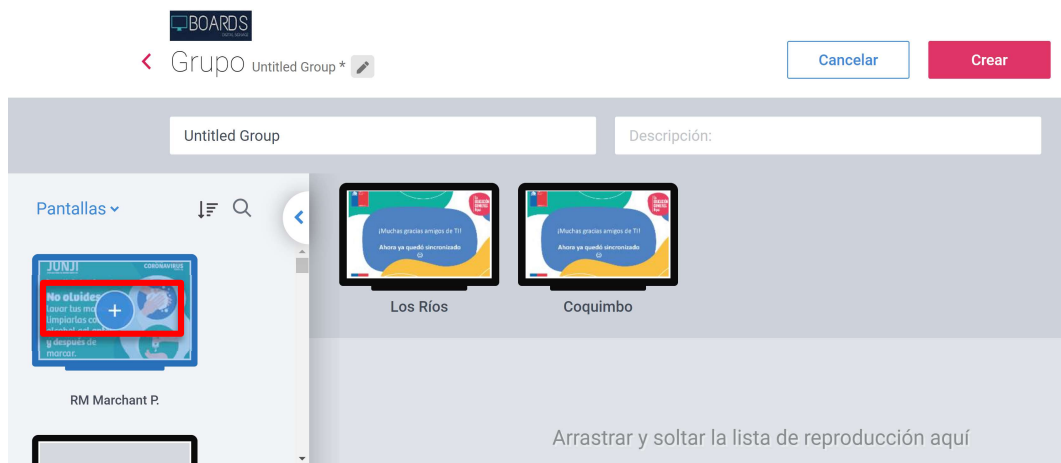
BOARDS

Grupo Untitled Group *

Cancelar

Crear

Untitled Group

Descripción:

Pantallas

JUNJI CORONAVIRUS

No olvides
Lavar las m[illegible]
limpiarlos co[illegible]
alcohol gel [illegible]
y después de
marcar.

RM Marchant P.

¡Muchas gracias amigos de TI!
Ahora ya quedó sincronizado

Los Ríos

¡Muchas gracias amigos de TI!
Ahora ya quedó sincronizado

Coquimbo

Arrastrar y soltar la lista de reproducción aquí